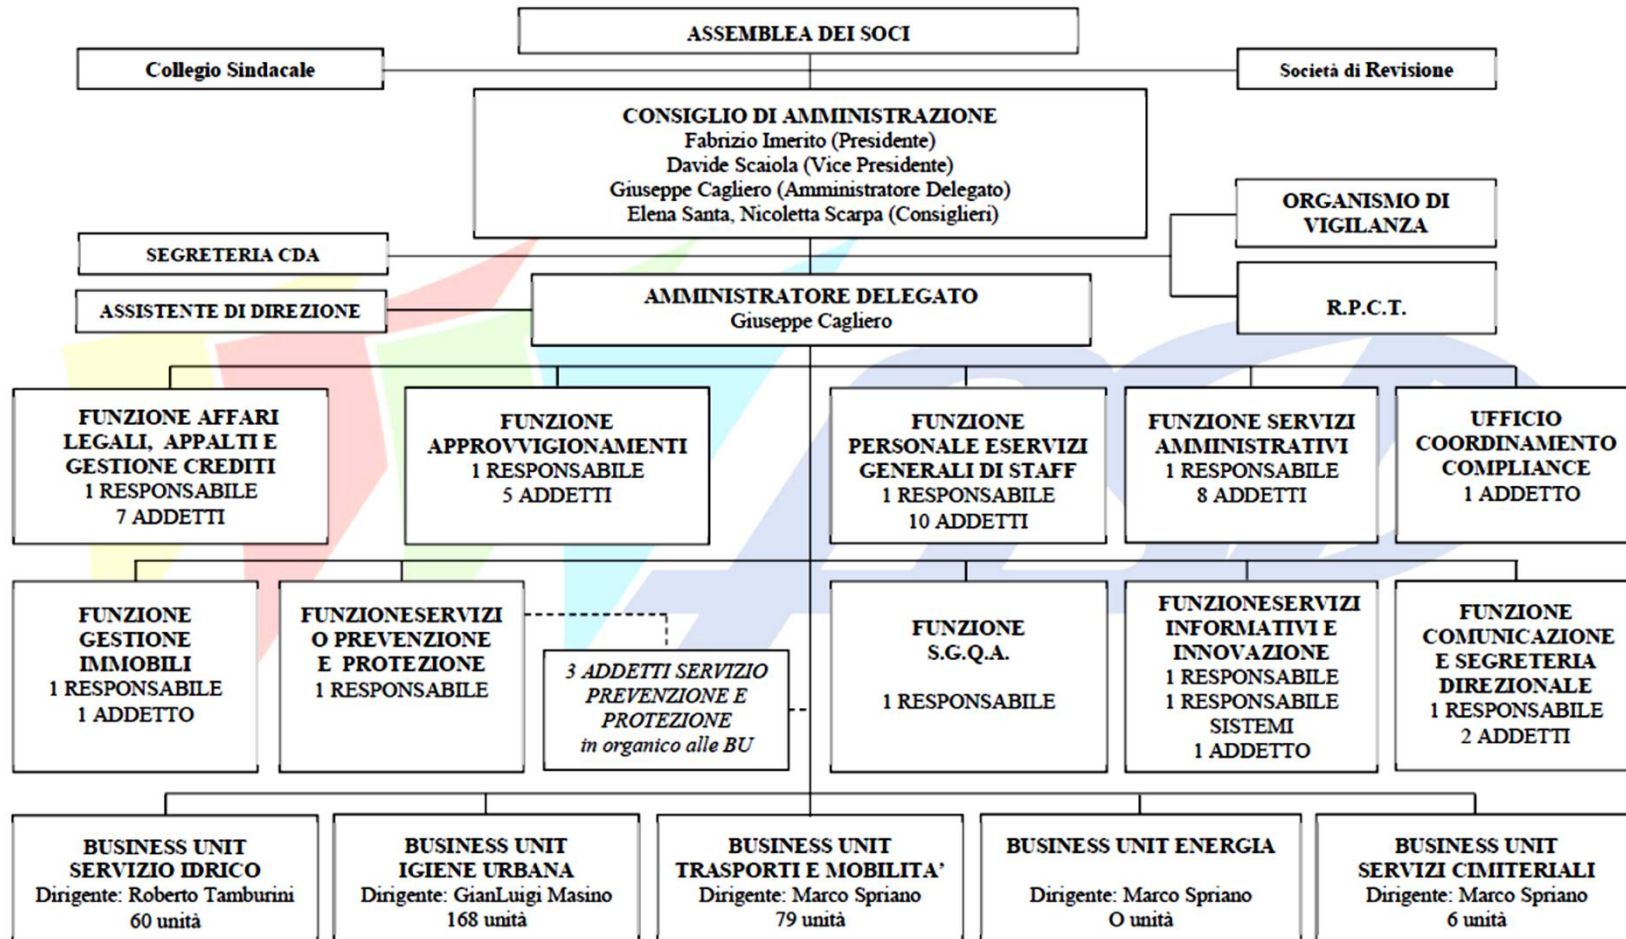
ASSEMBLEA DEI SOCI

Collegio Sindacale

Società di Revisione

CONSIGLIO DI AMMINISTRAZIONE
Fabrizio Imerito (Presidente)
Davide Scaiola (Vice Presidente)
Giuseppe Cagliero (Amministratore Delegato)
Elena Santa, Nicoletta Scarpa (Consiglieri)

ORGANISMO DI VIGILANZA

SEGRETERIA CDA

ASSISTENTE DI DIREZIONE

AMMINISTRATORE DELEGATO
Giuseppe Cagliero

R.P.C.T.

FUNZIONE AFFARI LEGALI, APPALTI E GESTIONE CREDITI
1 RESPONSABILE
7 ADDETTI

FUNZIONE APPROVVIGIONAMENTI
1 RESPONSABILE
5 ADDETTI

FUNZIONE PERSONALE ESERVIZI GENERALI DI STAFF
1 RESPONSABILE
10 ADDETTI

FUNZIONE SERVIZI AMMINISTRATIVI
1 RESPONSABILE
8 ADDETTI

UFFICIO COORDINAMENTO COMPLIANCE
1 ADDETTO

FUNZIONE GESTIONE IMMOBILI
1 RESPONSABILE
1 ADDETTO

FUNZIONESERVIZIO PREVENZIONE E PROTEZIONE
1 RESPONSABILE

3 ADDETTI SERVIZIO PREVENZIONE E PROTEZIONE
in organico alle BU

FUNZIONE S.G.Q.A.
1 RESPONSABILE

FUNZIONESERVIZI INFORMATIVI E INNOVAZIONE
1 RESPONSABILE
1 RESPONSABILE SISTEMI
1 ADDETTO

FUNZIONE COMUNICAZIONE E SEGRETERIA DIREZIONALE
1 RESPONSABILE
2 ADDETTI

BUSINESS UNIT SERVIZIO IDRICO
Dirigente: Roberto Tamburini
60 unità

BUSINESS UNIT IGIENE URBANA
Dirigente: GianLuigi Masino
168 unità

BUSINESS UNIT TRASPORTI E MOBILITA'
Dirigente: Marco Spriano
79 unità

BUSINESS UNIT ENERGIA
Dirigente: Marco Spriano
0 unità

BUSINESS UNIT SERVIZI CIMITERIALI
Dirigente: Marco Spriano
6 unità